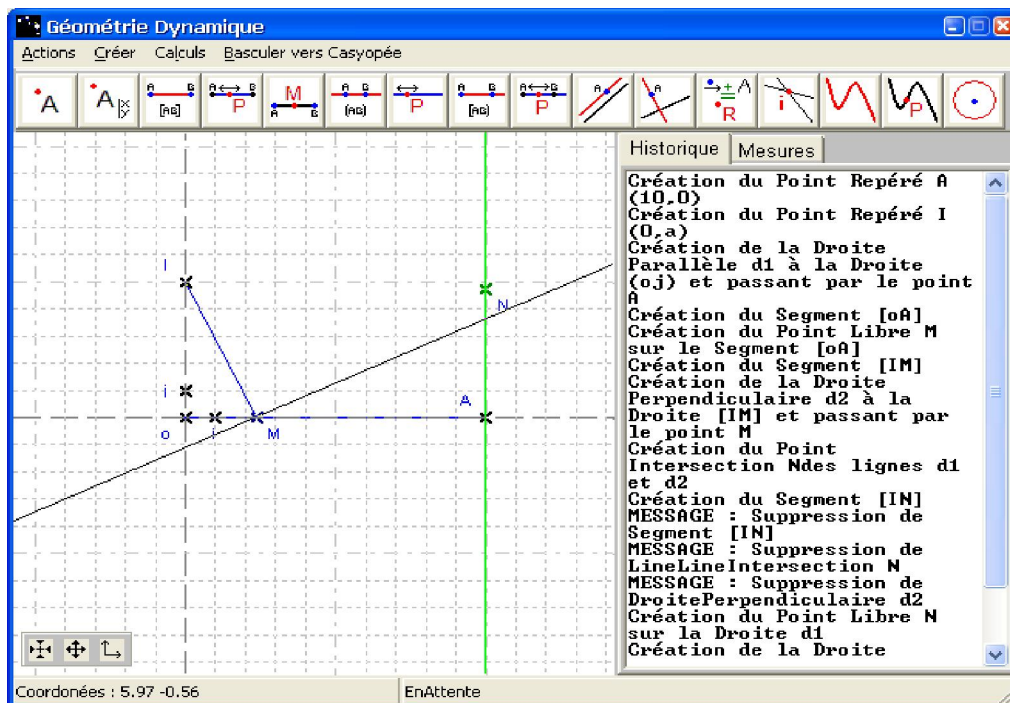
Géométrie Dynamique

Actions Créer Calculs Basculer vers Casyopée

A A [AB] P M [AB] P [AB] P R i P

Historique Mesures

Création du Point Repéré A (10,0)
Création du Point Repéré I (0,a)
Création de la Droite Parallèle d1 à la Droite (oj) et passant par le point A
Création du Segment [oA]
Création du Point Libre M sur le Segment [oA]
Création du Segment [IM]
Création de la Droite Perpendiculaire d2 à la Droite [IM] et passant par le point M
Création du Point Intersection Ndes lignes d1 et d2
Création du Segment [IN]
MESSAGE : Suppression de Segment [IN]
MESSAGE : Suppression de LineLineIntersection N
MESSAGE : Suppression de DroitePerpendiculaire d2
Création du Point Libre N sur la Droite d1
Création de la Droite

I
N
i
A
o
i
M

Coordonées : 5.97 -0.56
EnAttente